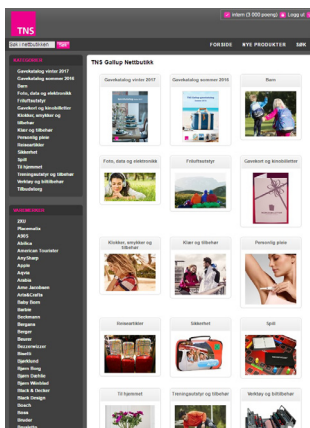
TNS

Intern (3 000 poeng) Logg ut

Søk i nettbutikken Søk

FORSIDE NYE PRODUKTER SØK

KATEGORIER

Gavekatalog vinter 2017
Gavekatalog sommer 2016
Barn
Foto, data og elektronikk
Friluftsutstyr
Gavekort og blomsterbud
Kjøkken, smykker og tilbehør
Klær og tilbehør
Personlig pleie
Reiseartikler
Sikkerhet
Spill
Til hjemmet
Treningsutstyr og tilbehør
Verktøy og biltilbehør
Tilbudsliste

MERKEVARER

2XU
Abeo
Abilica
American Tourister
Any
Apple
Asics
Axelsson
Arne Jacobsen
Arts&Crafts
Baby Born
Barbie
Beckmann
Bergans
Berger
Beurer
Bezzeraheat
Bewith
Bjørklund
Bjørn Borg
Bjørn Dæhlie
Bjørn Wiinblad
Black & Decker
Black Design
Bosch
Bose
Brabantia
Braun

TNS Gallup Nettbutikk

Gavekatalog vinter 2017
Gavekatalog sommer 2016
Barn
Foto, data og elektronikk
Friluftsutstyr
Gavekort og blomsterbud
Kjøkken, smykker og tilbehør
Klær og tilbehør
Personlig pleie
Reiseartikler
Sikkerhet
Spill
Til hjemmet
Treningsutstyr og tilbehør
Verktøy og biltilbehør